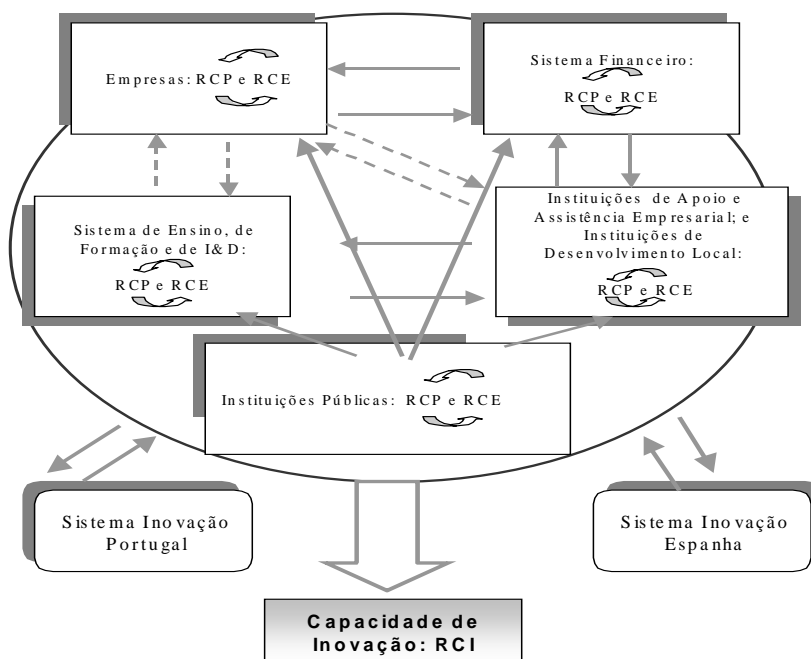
Empresas: RCP e RCE

Sistema Financeiro: RCP e RCE

Sistema de Ensino, de Formação e de I&D: RCP e RCE

Instituições de Apoio e Assistência Empresarial; e Instituições de Desenvolvimento Local: RCP e RCE

Instituições Públicas: RCP e RCE

Sistema Inovação Portugal

Sistema Inovação Espanha

Capacidade de Inovação: RCI